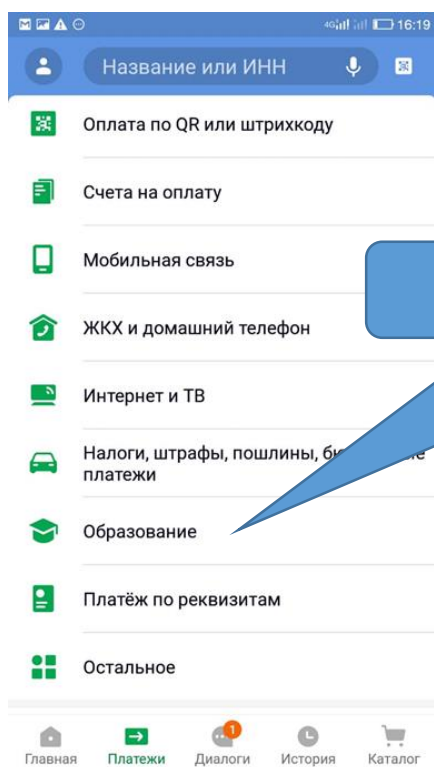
4G 16:19

Название или ИНН

Оплата по QR или штрихкоду

Счета на оплату

Мобильная связь

ЖКХ и домашний телефон

Интернет и ТВ

Налоги, штрафы, пошлины, б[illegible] платежи

Образование

Платёж по реквизитам

Остальное

Главная Платежи 1 Диалоги История Каталог